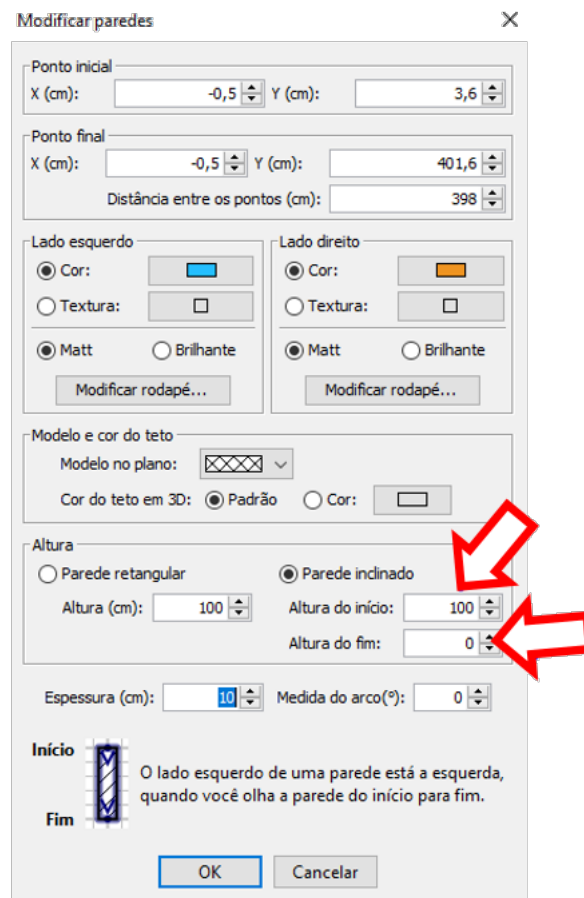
Modificar paredes

Ponto inicial
X (cm): -0,5 Y (cm): 3,6

Ponto final
X (cm): -0,5 Y (cm): 401,6
Distância entre os pontos (cm): 398

Lado esquerdo
Cor:
Textura:
Matt Brilhante
Modificar rodapé...

Lado direito
Cor:
Textura:
Matt Brilhante
Modificar rodapé...

Modelo e cor do teto
Modelo no plano:
Cor do teto em 3D: Padrão Cor:

Altura
Parede retangular
Altura (cm): 100
Parede inclinado
Altura do início: 100
Altura do fim: 0

Espessura (cm): 10 Medida do arco(°): 0

Início
Fim
O lado esquerdo de uma parede está a esquerda, quando você olha a parede do início para fim.

OK Cancelar